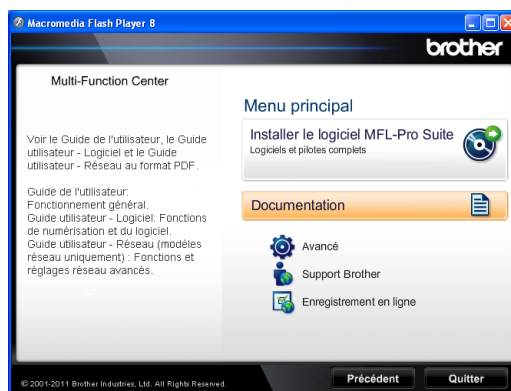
Macromedia Flash Player 8

brother

Multi-Function Center

Voir le Guide de l'utilisateur, le Guide utilisateur - Logiciel et le Guide utilisateur - Réseau au format PDF.

Guide de l'utilisateur: Fonctionnement général.
Guide utilisateur - Logiciel: Fonctions de numérisation et du logiciel.
Guide utilisateur - Réseau (modèles réseau uniquement) : Fonctions et réglages réseau avancés.

Menu principal

Installer le logiciel MFL-Pro Suite
Logiciels et pilotes complets

Documentation

Avancé

Support Brother

Enregistrement en ligne

© 2001-2011 Brother Industries, Ltd. All Rights Reserved.

Précédent

Quitter